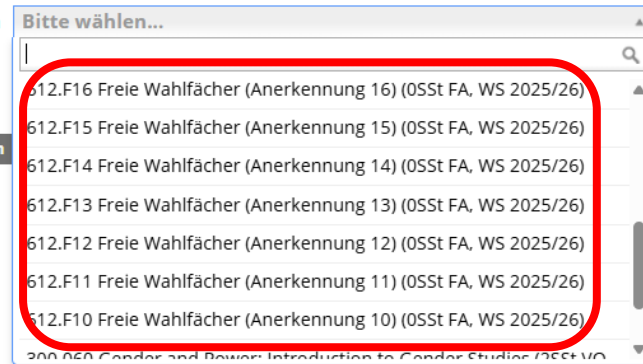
Bitte wählen...

612.F16 Freie Wahlfächer (Anerkennung 16) (0SSt FA, WS 2025/26)
612.F15 Freie Wahlfächer (Anerkennung 15) (0SSt FA, WS 2025/26)
612.F14 Freie Wahlfächer (Anerkennung 14) (0SSt FA, WS 2025/26)
612.F13 Freie Wahlfächer (Anerkennung 13) (0SSt FA, WS 2025/26)
612.F12 Freie Wahlfächer (Anerkennung 12) (0SSt FA, WS 2025/26)
612.F11 Freie Wahlfächer (Anerkennung 11) (0SSt FA, WS 2025/26)
612.F10 Freie Wahlfächer (Anerkennung 10) (0SSt FA, WS 2025/26)
300.060 Gender and Power: Introduction to Gender Studies (2SSt VO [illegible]